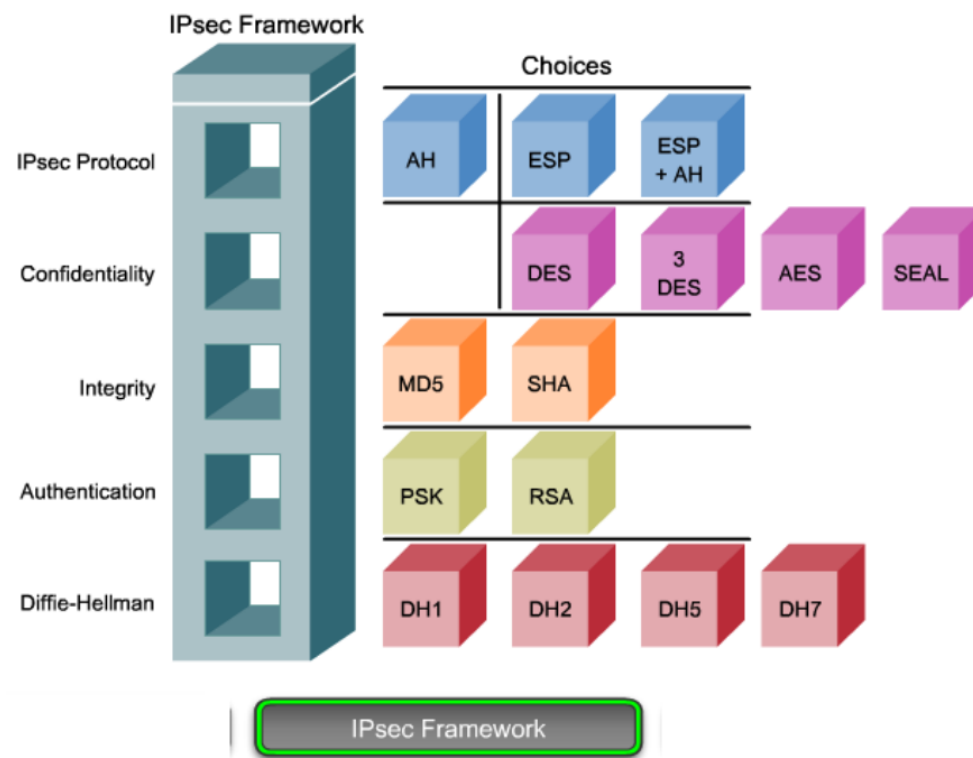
IPsec Framework

Choices

| | | | | |
|---|---|---|---|---|
| IPsec Protocol | AH | ESP | ESP + AH | |
| Confidentiality | DES | 3 DES | AES | SEAL |
| Integrity | MD5 | SHA | | |
| Authentication | PSK | RSA | | |
| Diffie-Hellman | DH1 | DH2 | DH5 | DH7 |

IPsec Framework